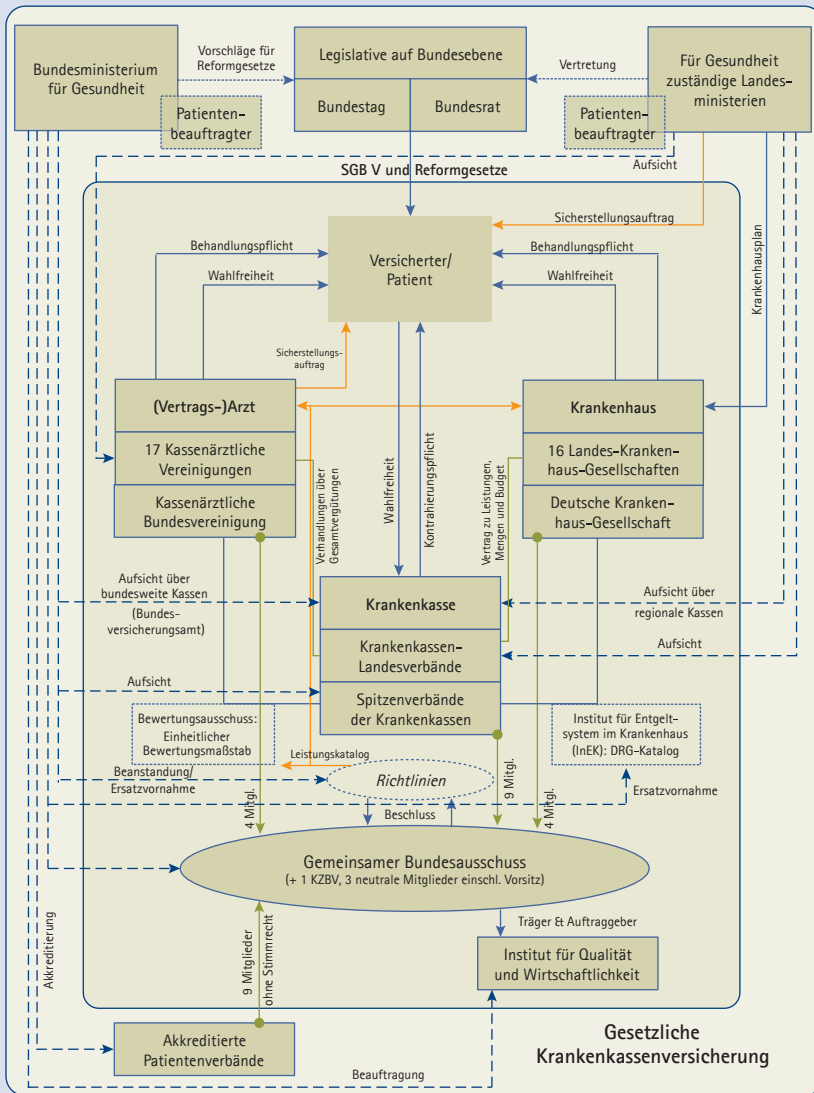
Bundesministerium für Gesundheit

Patientenbeauftragter

Vorschläge für Reformgesetze

Legislative auf Bundesebene

Bundestag

Bundesrat

Vertretung

Für Gesundheit zuständige Landesministerien

Patientenbeauftragter

Aufsicht

SGB V und Reformgesetze

Sicherstellungsauftrag

Krankenhausplan

Behandlungspflicht

Wahlfreiheit

Versicherter/ Patient

Behandlungspflicht

Wahlfreiheit

Sicherstellungsauftrag

(Vertrags-)Arzt

17 Kassenärztliche Vereinigungen

Kassenärztliche Bundesvereinigung

Krankenhaus

16 Landes-Krankenhaus-Gesellschaften

Deutsche Krankenhaus-Gesellschaft

Verhandlungen über Gesamtvergütungen

Wahlfreiheit

Kontrahierungspflicht

Vertrag zu Leistungen, Mengen und Budget

Aufsicht über bundesweite Kassen

(Bundesversicherungsamt)

Krankenkasse

Krankenkassen-Landesverbände

Spitzenverbände der Krankenkassen

Aufsicht über regionale Kassen

Aufsicht

Aufsicht

Bewertungsausschuss: Einheitlicher Bewertungsmaßstab

Leistungskatalog

Institut für Entgeltsystem im Krankenhaus (InEK): DRG-Katalog

Beanstandung/ Ersatzvornahme

Richtlinien

Ersatzvornahme

4 Mitgl.

Beschluss

9 Mitgl.

4 Mitgl.

Gemeinsamer Bundesausschuss
(+ 1 KZBV, 3 neutrale Mitglieder einschl. Vorsitz)

Träger & Auftraggeber

Akkreditierung

9 Mitglieder ohne Stimmrecht

Institut für Qualität und Wirtschaftlichkeit

Akkreditierte Patientenverbände

Beauftragung

Gesetzliche Krankenkassenversicherung